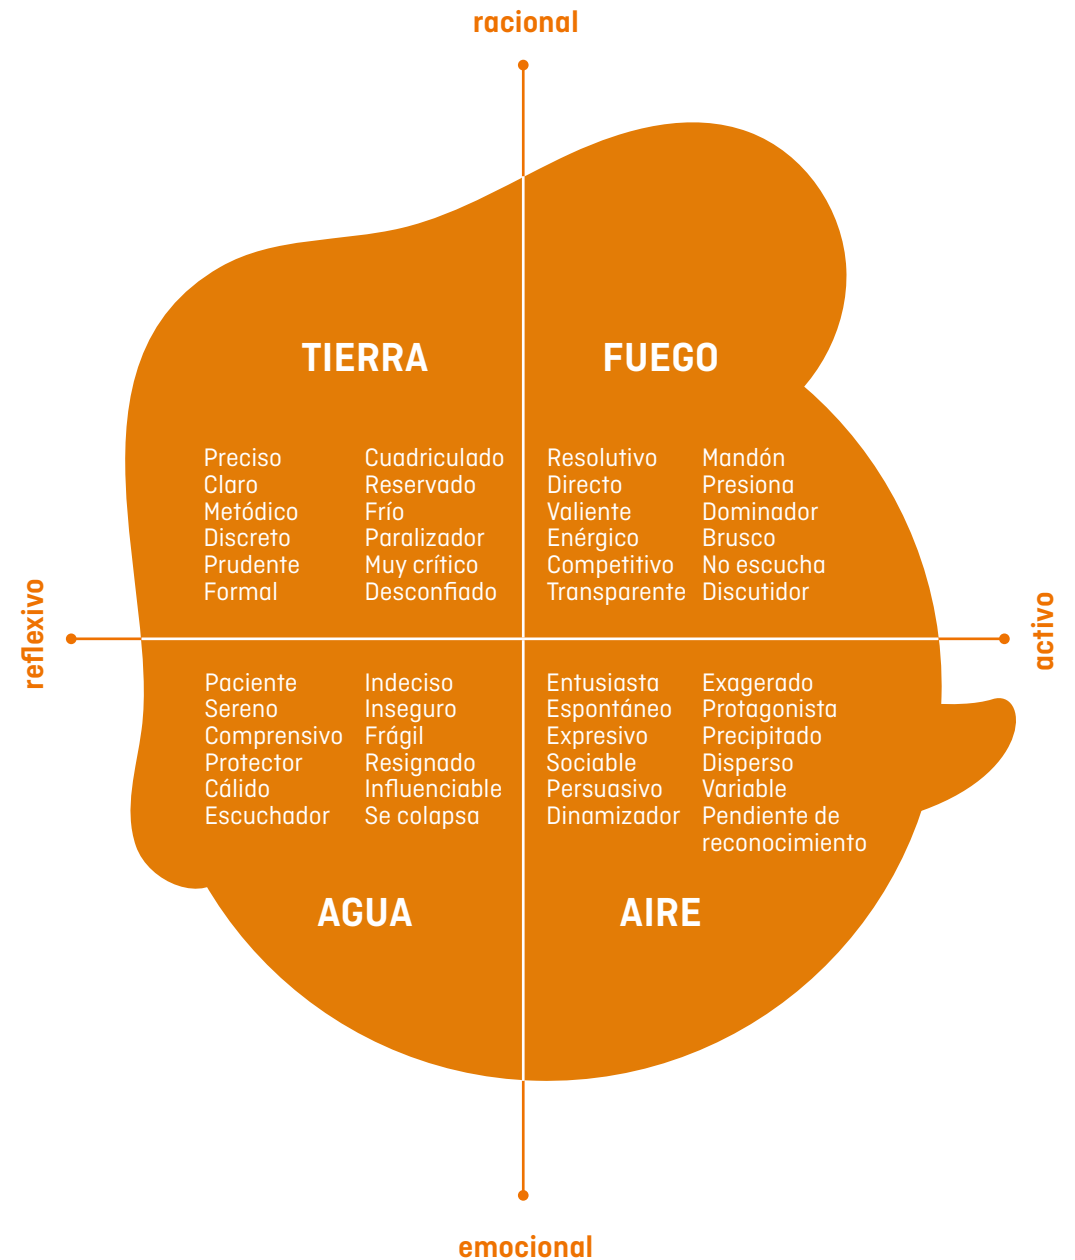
racional

reflexivo

activo

TIERRA

Preciso
Claro
Metódico
Discreto
Prudente
Formal

Cuadriculado
Reservado
Frío
Paralizador
Muy crítico
Desconfiado

FUEGO

Resolutivo
Directo
Valiente
Enérgico
Competitivo
Transparente

Mandón
Presiona
Dominador
Brusco
No escucha
Discutidor

Paciente
Sereno
Comprensivo
Protector
Cálido
Escuchador

Indeciso
Inseguro
Frágil
Resignado
Influenciable
Se colapsa

AGUA

Entusiasta
Espontáneo
Expresivo
Sociable
Persuasivo
Dinamizador

Exagerado
Protagonista
Precipitado
Disperso
Variable
Pendiente de reconocimiento

AIRE

emocional